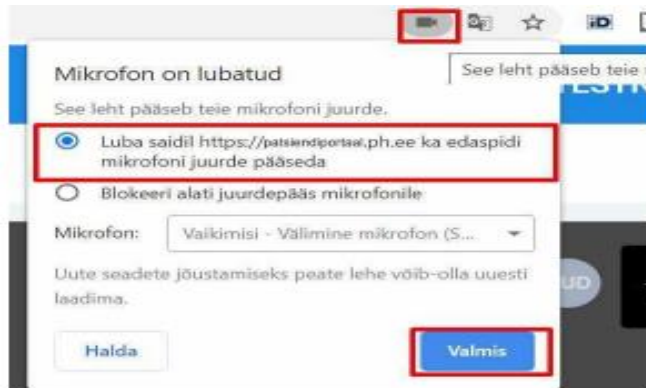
iD

Mikrofon on lubatud

See leht pääseb teie

See leht pääseb teie mikrofoni juurde.

Luba saidil https://patsiendiportaal.ph.ee ka edaspidi mikrofoni juurde pääseda

Blokeeri alati juurdepääs mikrofonile

Mikrofon: Vaikimisi - Välimine mikrofon (S...

Uute seadete jõustamiseks peate lehe võib-olla uuesti laadima.

Halda

Valmis

UD